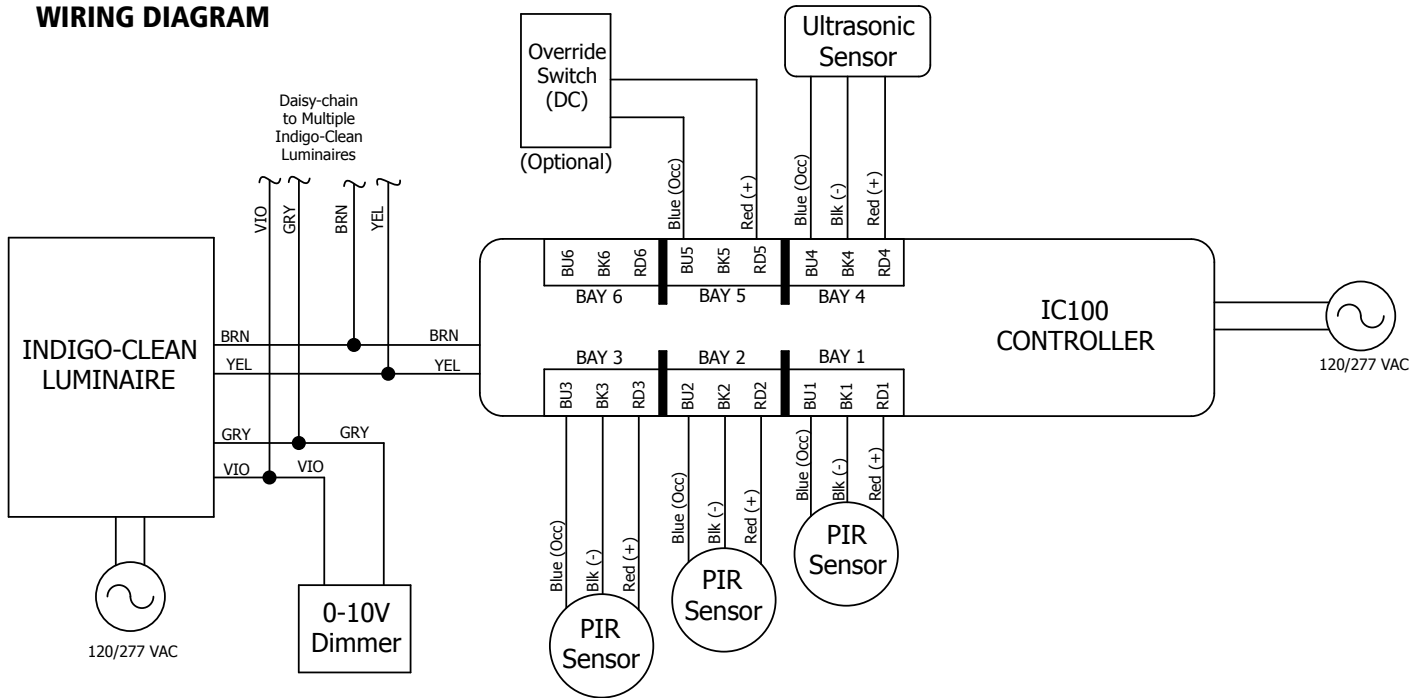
WIRING DIAGRAM

Daisy-chain to Multiple Indigo-Clean Luminaires

VIO GRY BRN YEL

Override Switch (DC)

(Optional)

Ultrasonic Sensor

Blue (Occ) Red (+)

Blue (Occ) Blk (-) Red (+)

BU6 BK6 RD6 BU5 BK5 RD5 BU4 BK4 RD4

BAY 6 BAY 5 BAY 4

IC100 CONTROLLER

120/277 VAC

INDIGO-CLEAN LUMINAIRE

BRN BRN
YEL YEL

BAY 3 BAY 2 BAY 1

BU3 BK3 RD3 BU2 BK2 RD2 BU1 BK1 RD1

GRY GRY
VIO VIO

Blue (Occ) Blk (-) Red (+)

Blue (Occ) Blk (-) Red (+)

Blue (Occ) Blk (-) Red (+)

PIR Sensor

PIR Sensor

PIR Sensor

120/277 VAC

0-10V Dimmer